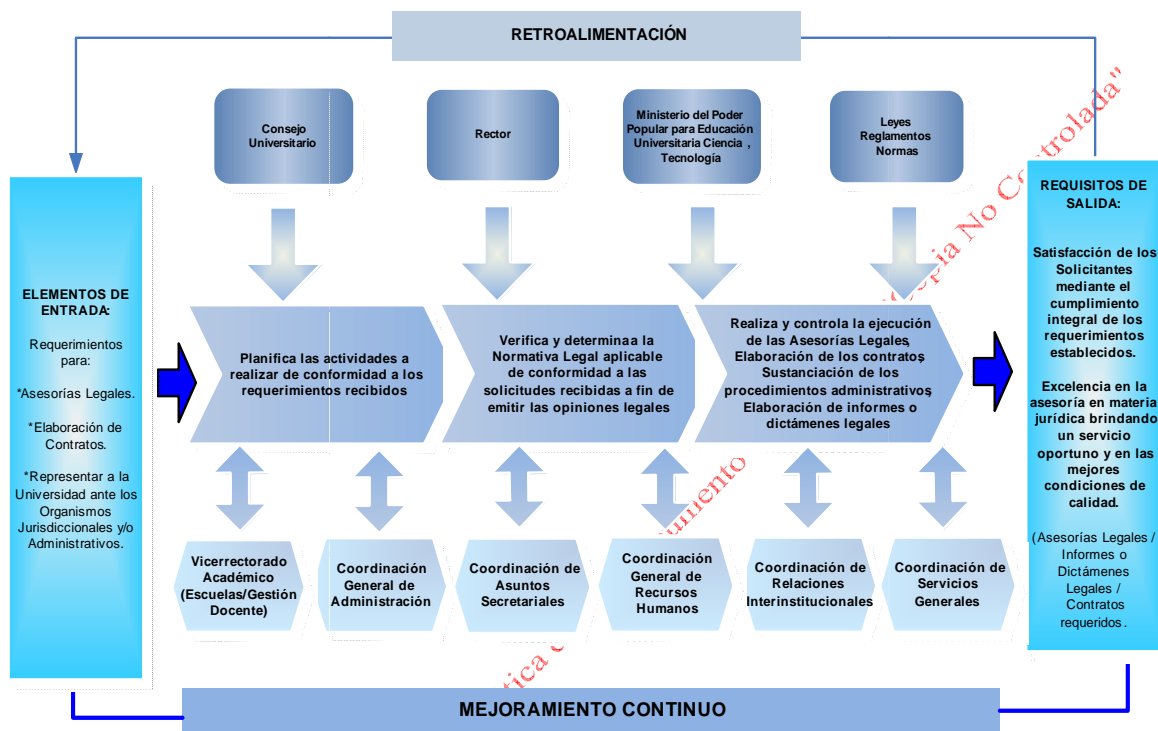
RETROALIMENTACIÓN

Consejo Universitario

Rector

Ministerio del Poder Popular para Educación Universitaria Ciencia , Tecnología

Leyes Reglamentos Normas

ELEMENTOS DE ENTRADA:

Requerimientos para:

*Asesorías Legales.

*Elaboración de Contratos.

*Representar a la Universidad ante los Organismos Jurisdiccionales y/o Administrativos.

Planifica las actividades a realizar de conformidad a los requerimientos recibidos

Verifica y determina a la Normativa Legal aplicable de conformidad a las solicitudes recibidas a fin de emitir las opiniones legales

Realiza y controla la ejecución de las Asesorías Legales, Elaboración de los contratos, Sustanciación de los procedimientos administrativos, Elaboración de informes o dictámenes legales

REQUISITOS DE SALIDA:

Satisfacción de los Solicitantes mediante el cumplimiento integral de los requerimientos establecidos.

Excelencia en la asesoría en materia jurídica brindando un servicio oportuno y en las mejores condiciones de calidad.

(Asesorías Legales / Informes o Dictámenes Legales / Contratos requeridos.

Vicerrectorado Académico (Escuelas/Gestión Docente)

Coordinación General de Administración

Coordinación de Asuntos Secretariales

Coordinación General de Recursos Humanos

Coordinación de Relaciones Interinstitucionales

Coordinación de Servicios Generales

MEJORAMIENTO CONTINUO

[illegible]tica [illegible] umento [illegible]ia No Controlada"